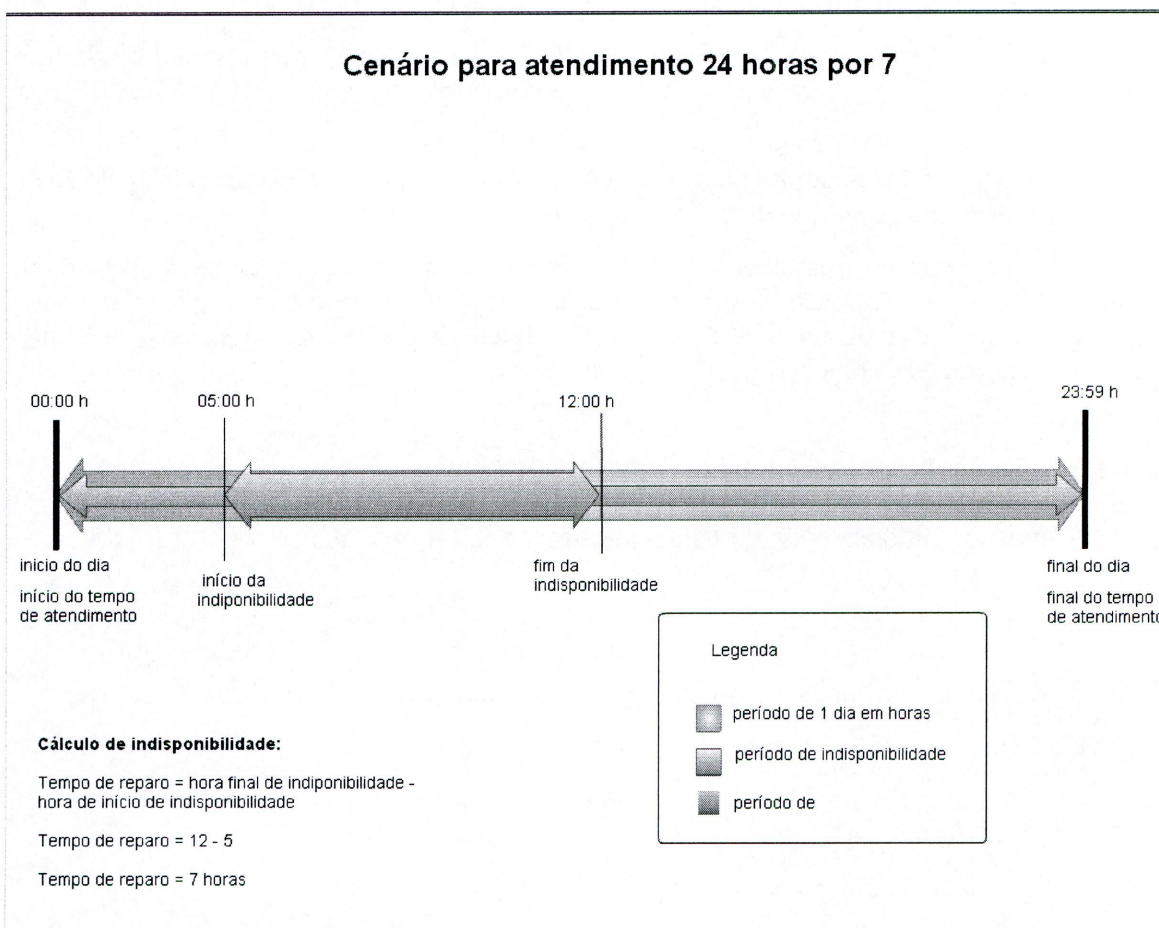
Cenário para atendimento 24 horas por 7

00:00 h

05:00 h

12:00 h

23:59 h

inicio do dia

início do tempo de atendimento

início da indiponibilidade

fim da indisponibilidade

final do dia

final do tempo de atendimento

Legenda

período de 1 dia em horas

período de indisponibilidade

período de

Cálculo de indisponibilidade:

Tempo de reparo = hora final de indiponibilidade - hora de início de indisponibilidade

Tempo de reparo = 12 - 5

Tempo de reparo = 7 horas